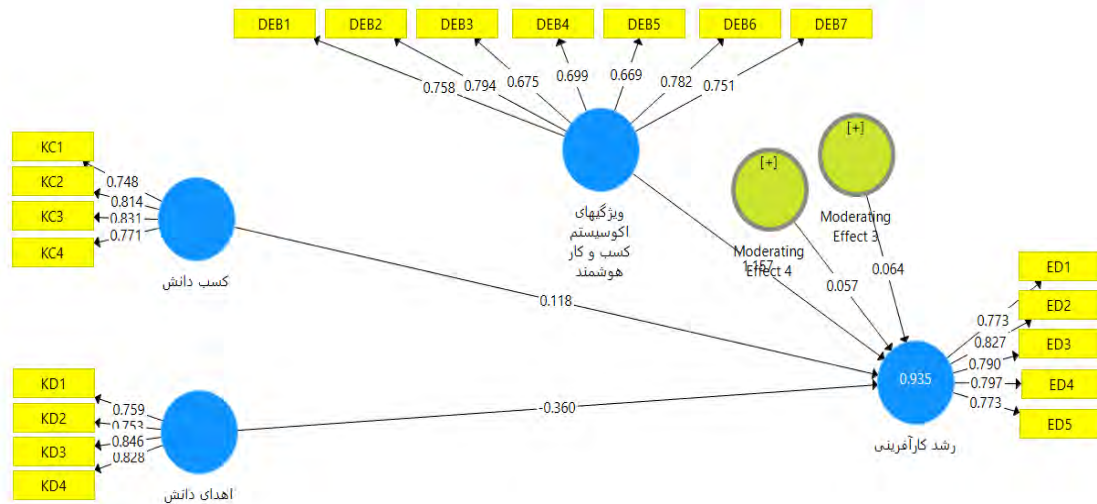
DEB1
DEB2
DEB3
DEB4
DEB5
DEB6
DEB7
0.758
0.794
0.675
0.699
0.669
0.782
0.751
KC1
KC2
KC3
KC4
0.748
0.814
0.831
0.771
ویژگیهای اکوسیستم کسب و کار هوشمند
[+]
[+]
Moderating Effect 3
Moderating Effect 4
1.157
0.057
0.064
کسب دانش
0.118
ED1
ED2
ED3
ED4
ED5
0.773
0.827
0.790
0.797
0.773
0.935
KD1
KD2
KD3
KD4
0.759
0.753
0.846
0.828
-0.360
رشد کارآفرینی
اهدای دانش